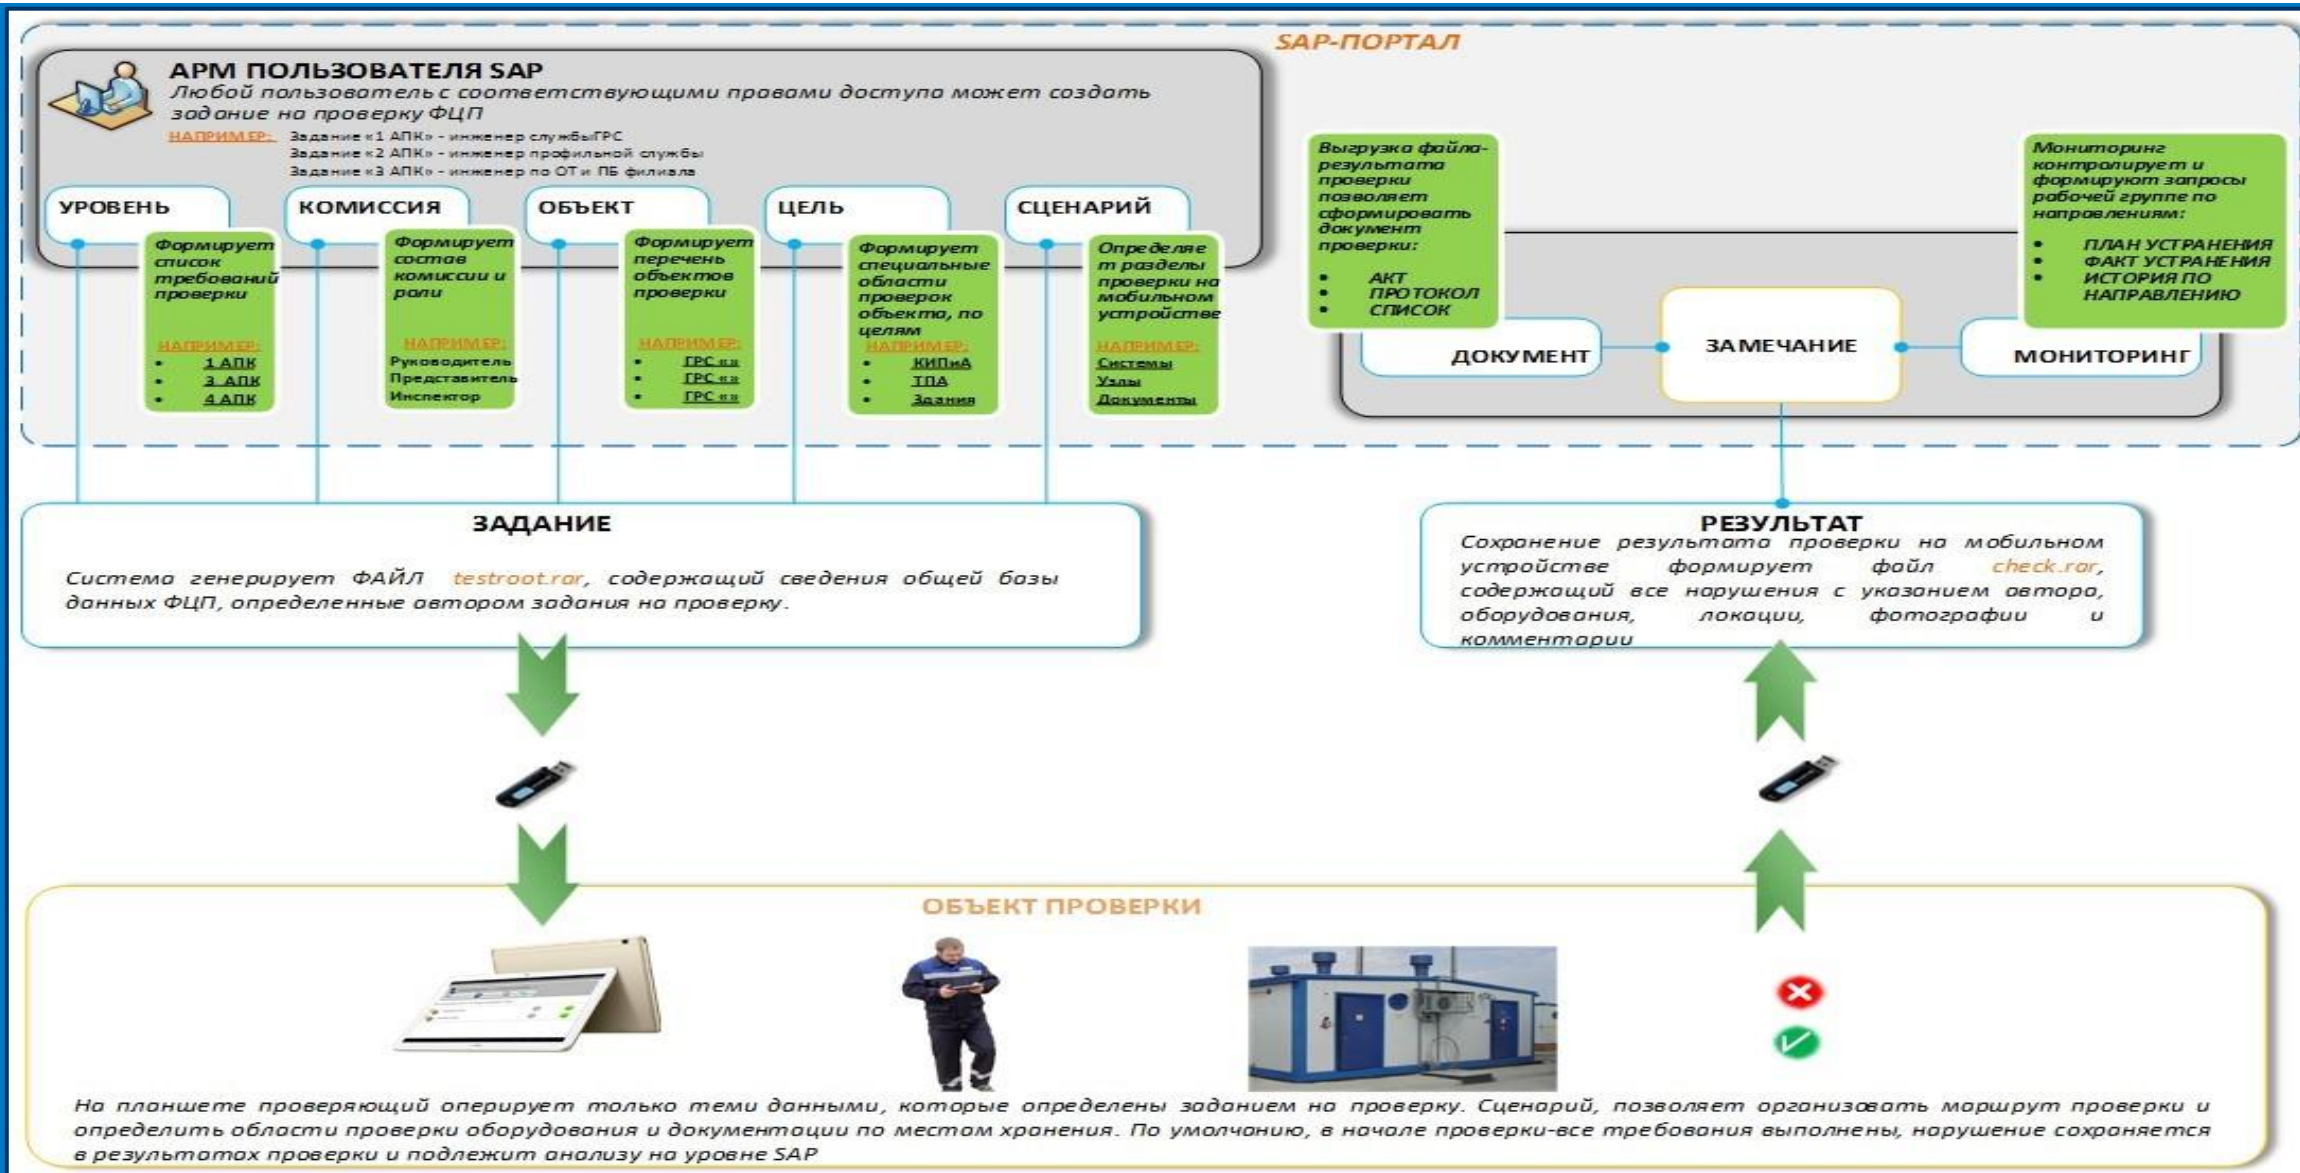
SAP-ПОРТАЛ

АРМ ПОЛЬЗОВАТЕЛЯ SAP
Любой пользователь с соответствующими правами доступа может создать задание на проверку ФЦП
НАПРИМЕР: Задание «1 АПК» - инженер службыГРС
Задание «2 АПК» - инженер профильной службы
Задание «3 АПК» - инженер по ОТ и ПБ филиала

УРОВЕНЬ
Формирует список требований проверки
НАПРИМЕР:
• 1 АПК
• 3 АПК
• 4 АПК

КОМИССИЯ
Формирует состав комиссии и роли
НАПРИМЕР:
Руководитель
Представитель
Инспектор

ОБЪЕКТ
Формирует перечень объектов проверки
НАПРИМЕР:
• ГРС «»
• ГРС «»
• ГРС «»

ЦЕЛЬ
Формирует специальные области проверок объекта, по целям
НАПРИМЕР:
• КИПиА
• ТПА
• Здания

СЦЕНАРИЙ
Определяет разделы проверки на мобильном устройстве
НАПРИМЕР:
Системы
Узлы
Документы

Выгрузка файла-результата проверки позволяет сформировать документ проверки:
• АКТ
• ПРОТОКОЛ
• СПИСОК

ДОКУМЕНТ

ЗАМЕЧАНИЕ

Мониторинг контролирует и формируют запросы рабочей группе по направлениям:
• ПЛАН УСТРАНЕНИЯ
• ФАКТ УСТРАНЕНИЯ
• ИСТОРИЯ ПО НАПРАВЛЕНИЮ

МОНИТОРИНГ

ЗАДАНИЕ
Система генерирует ФАЙЛ testroot.rar, содержащий сведения общей базы данных ФЦП, определенные автором задания на проверку.

РЕЗУЛЬТАТ
Сохранение результата проверки на мобильном устройстве формирует файл check.rar, содержащий все нарушения с указанием автора, оборудования, локации, фотографии и комментарии

ОБЪЕКТ ПРОВЕРКИ

На планшете проверяющий оперирует только теми данными, которые определены заданием на проверку. Сценарий, позволяет организовать маршрут проверки и определить области проверки оборудования и документации по местом хранения. По умолчанию, в начале проверки-все требования выполнены, нарушение сохраняется в результатах проверки и подлежит анализу на уровне SAP